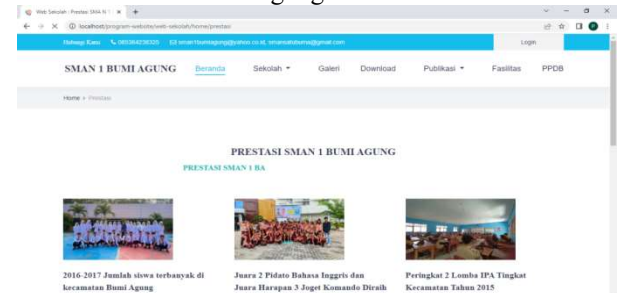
Web Sekolah - Prestasi SMA N 1
localhost/program-website/web-sekolah/home/prestasi

Hubungi Kami 085384238325 smantbumiagung@yahoo.co.id, smansabbumi@gmail.com
Login

SMAN 1 BUMI AGUNG
Beranda
Sekolah
Galeri
Download
Publikasi
Fasilitas
PPDB

Home > Prestasi

PRESTASI SMAN 1 BUMI AGUNG
PRESTASI SMAN 1 BA

2016-2017 Jumlah siswa terbanyak di kecamatan Bumi Agung

Juara 2 Pidato Bahasa Inggris dan Juara Harapan 3 Joget Komando Diraih

Peringkat 2 Lomba IPA Tingkat Kecamatan Tahun 2015